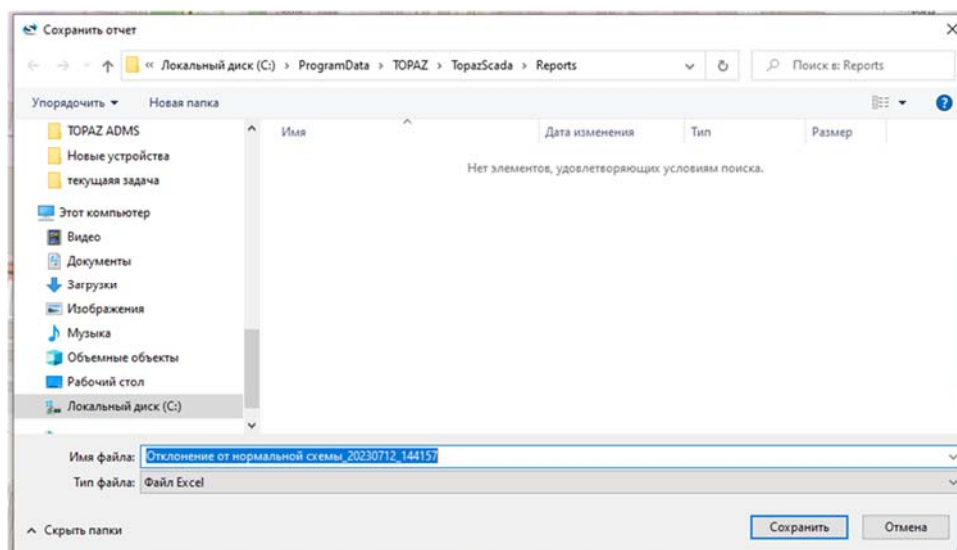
Сохранить отчет

« Локальный диск (C:) › ProgramData › TOPAZ › TopazScada › Reports

Поиск в: Reports

Упорядочить ▾ Новая папка

TOPAZ ADMS
Новые устройства
текущаяя задача
Этот компьютер
Видео
Документы
Загрузки
Изображения
Музыка
Объемные объекты
Рабочий стол
Локальный диск (C:)

| Имя | Дата изменения | Тип | Размер |
|---|---|---|---|

Нет элементов, удовлетворяющих условиям поиска.

Имя файла: Отклонение от нормальной схемы_20230712_144157

Тип файла: Файл Excel

Скрыть папки

Сохранить Отмена